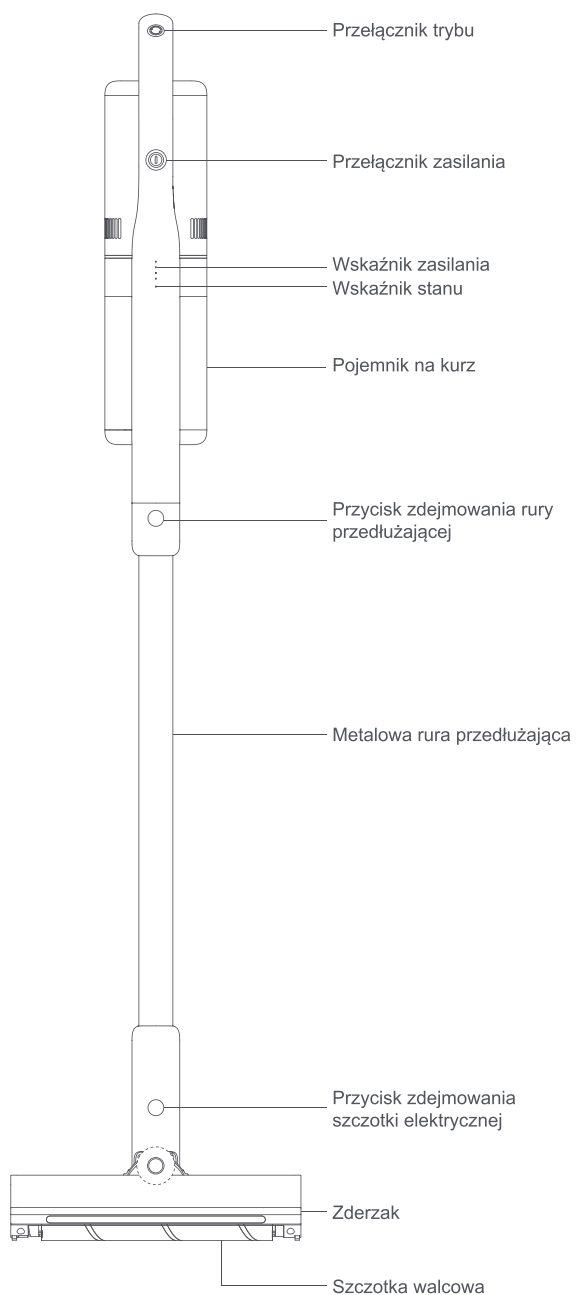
Przełącznik trybu

Przełącznik zasilania

Wskaźnik zasilania

Wskaźnik stanu

Pojemnik na kurz

Przycisk zdejmowania rury przedłużającej

Metalowa rura przedłużająca

Przycisk zdejmowania szczotki elektrycznej

Zderzak

Szczotka walcowa